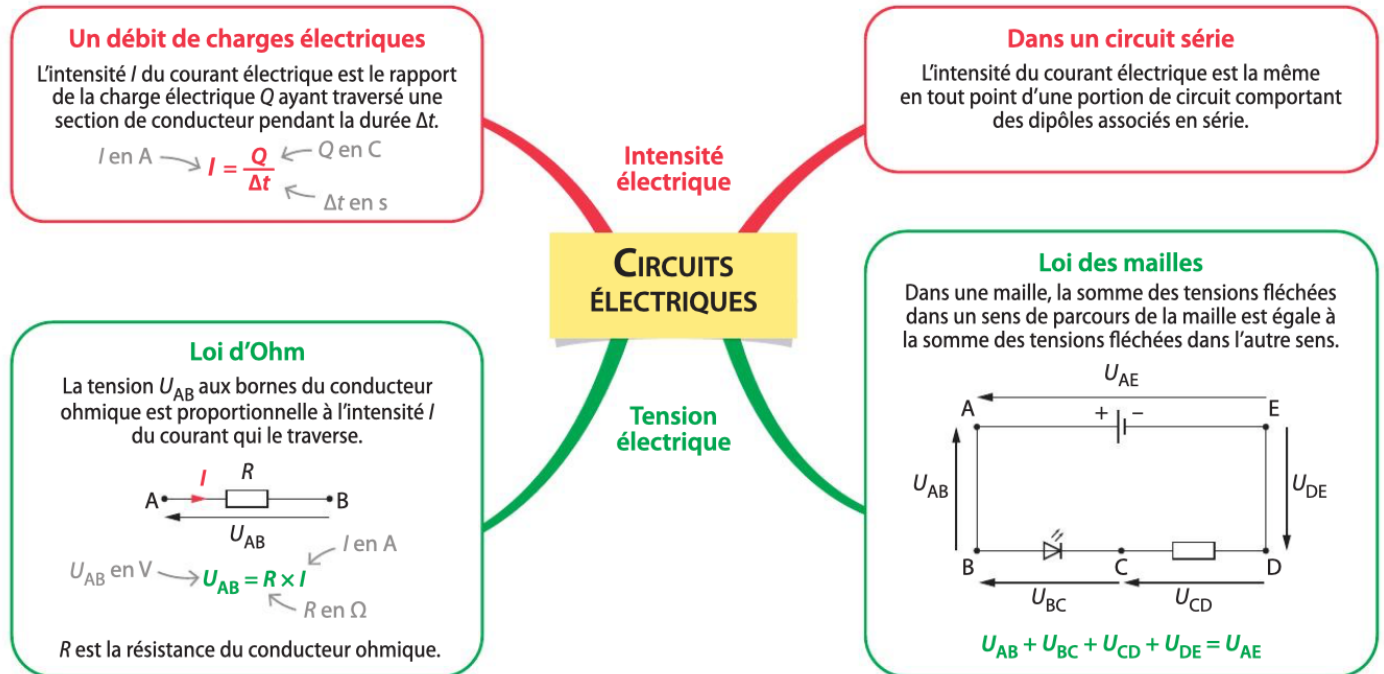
Un débit de charges électriques

L'intensité $I$ du courant électrique est le rapport de la charge électrique $Q$ ayant traversé une section de conducteur pendant la durée $\Delta t$.

$I$ en A $I = \frac{Q}{\Delta t}$ $Q$ en C

$\Delta t$ en s

Intensité électrique

Dans un circuit série

L'intensité du courant électrique est la même en tout point d'une portion de circuit comportant des dipôles associés en série.

CIRCUITS ÉLECTRIQUES

Loi d'Ohm

La tension $U_{AB}$ aux bornes du conducteur ohmique est proportionnelle à l'intensité $I$ du courant qui le traverse.

$I$ $R$

A B

$U_{AB}$

$I$ en A

$U_{AB}$ en V $U_{AB} = R \times I$

$R$ en $\Omega$

$R$ est la résistance du conducteur ohmique.

Tension électrique

Loi des mailles

Dans une maille, la somme des tensions fléchées dans un sens de parcours de la maille est égale à la somme des tensions fléchées dans l'autre sens.

$U_{AE}$

A + – E

$U_{AB}$ $U_{DE}$

B C D

$U_{BC}$ $U_{CD}$

$U_{AB} + U_{BC} + U_{CD} + U_{DE} = U_{AE}$